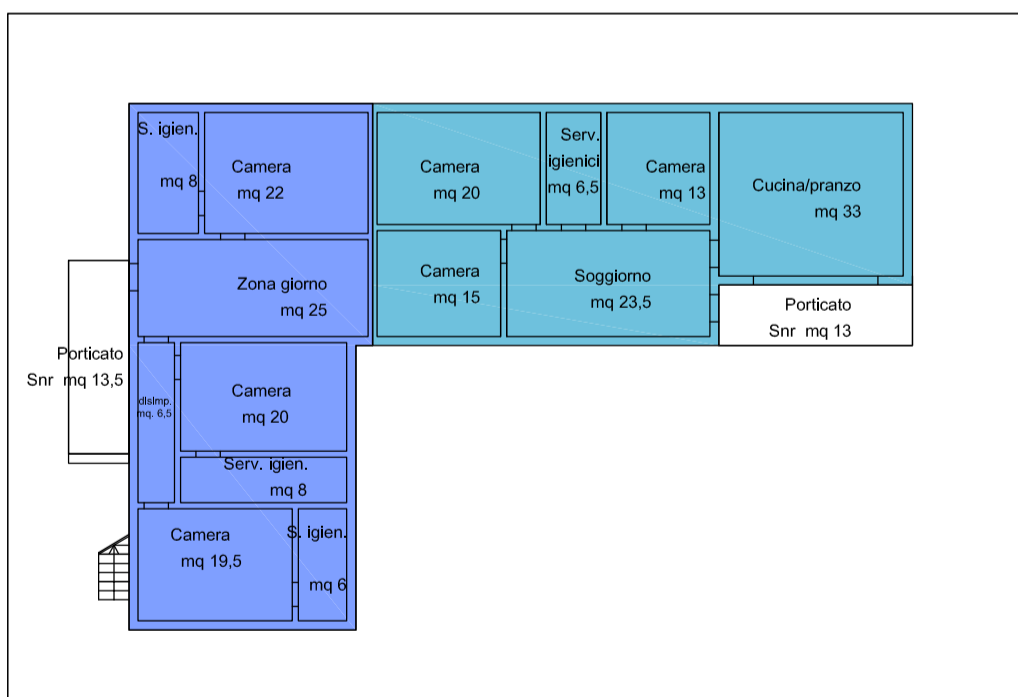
S. igien.
mq 8

Camera
mq 22

Camera
mq 20

Serv.
igienici
mq 6,5

Camera
mq 13

Cucina/pranzo
mq 33

Zona giorno
mq 25

Camera
mq 15

Soggiorno
mq 23,5

Porticato
Snr mq 13

Porticato
Snr mq 13,5

disimp.
mq. 6,5

Camera
mq 20

Serv. igien.
mq 8

Camera
mq 19,5

S. igien.
mq 6